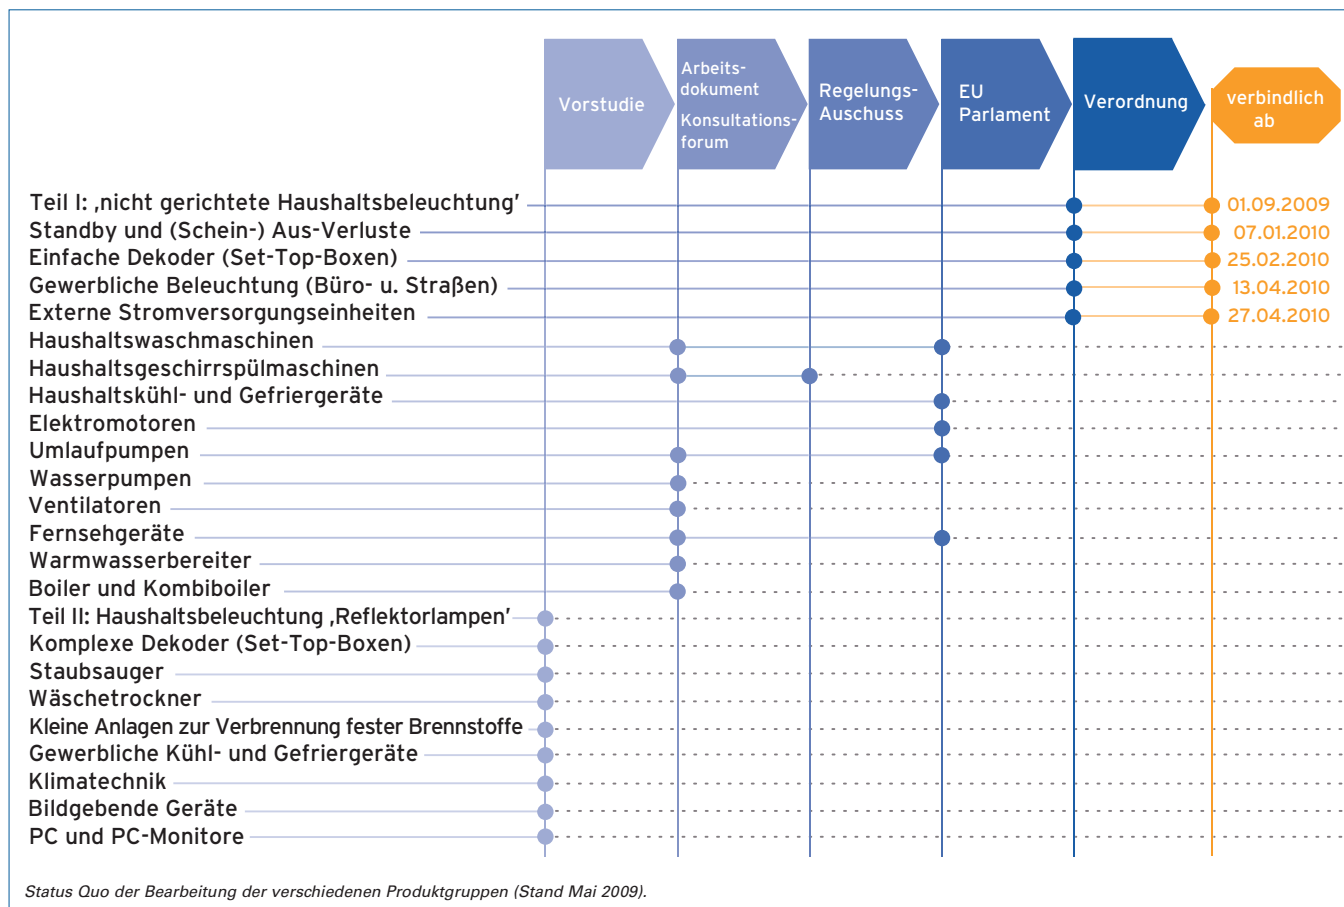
Vorstudie

Arbeitsdokument
Konsultationsforum

Regelungs-Auschuss

EU Parlament

Verordnung

verbindlich ab

Teil I: ‚nicht gerichtete Haushaltsbeleuchtung' 01.09.2009
Standby und (Schein-) Aus-Verluste 07.01.2010
Einfache Dekoder (Set-Top-Boxen) 25.02.2010
Gewerbliche Beleuchtung (Büro- u. Straßen) 13.04.2010
Externe Stromversorgungseinheiten 27.04.2010
Haushaltswaschmaschinen
Haushaltsgeschirrspülmaschinen
Haushaltskühl- und Gefriergeräte
Elektromotoren
Umlaufpumpen
Wasserpumpen
Ventilatoren
Fernsehgeräte
Warmwasserbereiter
Boiler und Kombiboiler
Teil II: Haushaltsbeleuchtung ‚Reflektorlampen'
Komplexe Dekoder (Set-Top-Boxen)
Staubsauger
Wäschetrockner
Kleine Anlagen zur Verbrennung fester Brennstoffe
Gewerbliche Kühl- und Gefriergeräte
Klimatechnik
Bildgebende Geräte
PC und PC-Monitore

Status Quo der Bearbeitung der verschiedenen Produktgruppen (Stand Mai 2009).